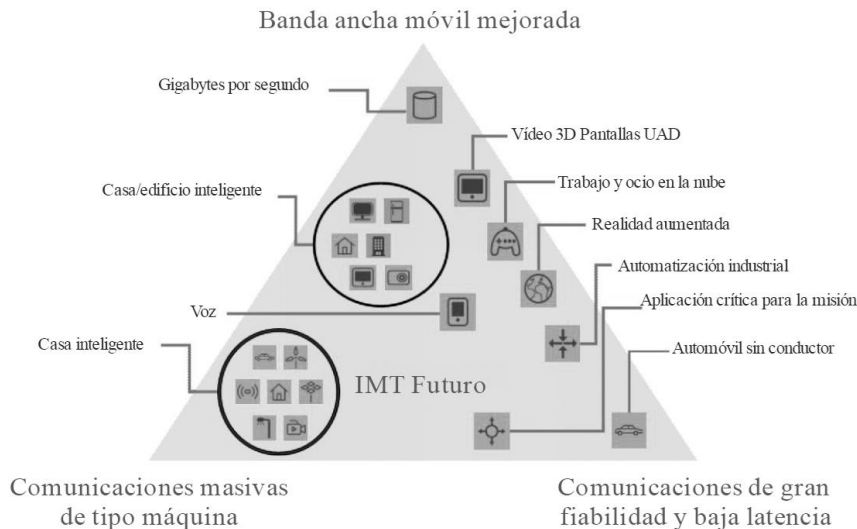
Banda ancha móvil mejorada

Gigabytes por segundo

Vídeo 3D Pantallas UAD

Trabajo y ocio en la nube

Casa/edificio inteligente

Realidad aumentada

Automatización industrial

Voz

Aplicación crítica para la misión

Casa inteligente

Automóvil sin conductor

IMT Futuro

Comunicaciones masivas de tipo máquina

Comunicaciones de gran fiabilidad y baja latencia